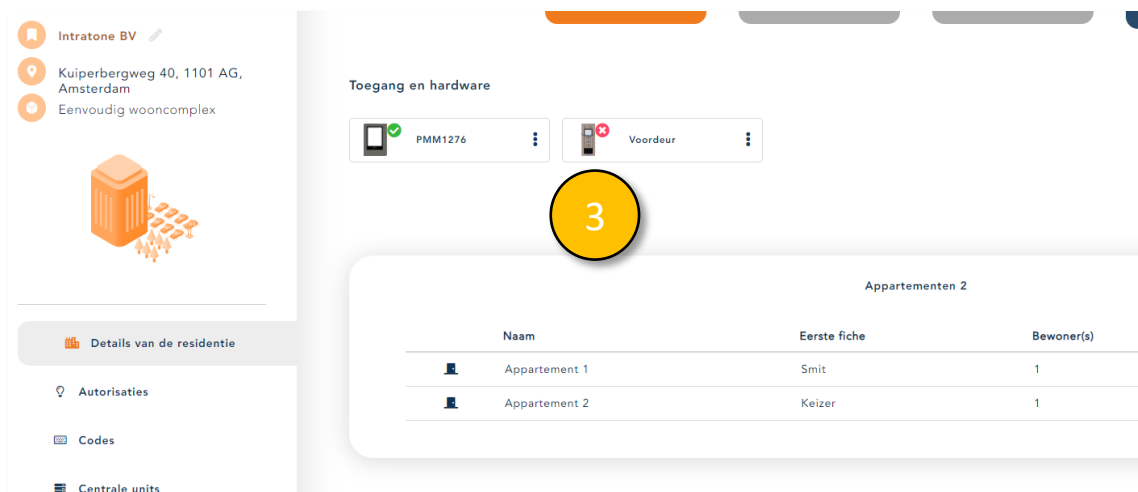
Intratone BV

Kuiperbergweg 40, 1101 AG, Amsterdam

Eenvoudig wooncomplex

Details van de residentie

Autorisaties

Codes

Centrale units

Toegang en hardware

PMM1276

Voordeur

3

Appartementen 2

| | Naam | Eerste fiche | Bewoner(s) |
|---|---|---|---|
| | Appartement 1 | Smit | 1 |
| | Appartement 2 | Keizer | 1 |